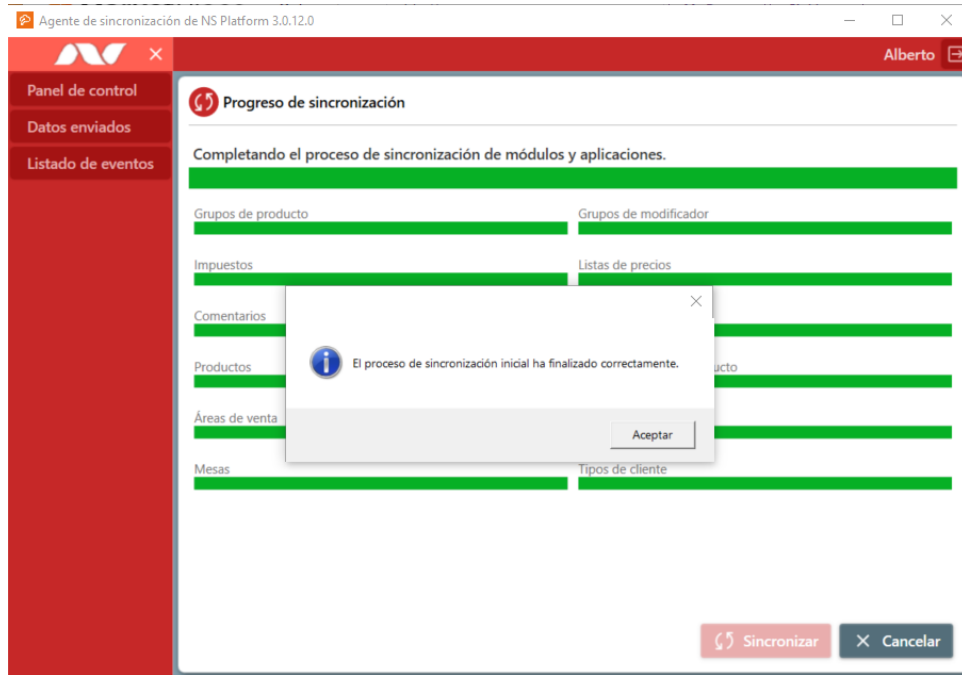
Agente de sincronización de NS Platform 3.0.12.0

Alberto

Panel de control
Datos enviados
Listado de eventos

Progreso de sincronización

Completando el proceso de sincronización de módulos y aplicaciones.

Grupos de producto
Grupos de modificador
Impuestos
Listas de precios
Comentarios
Productos
ucto
Áreas de venta
Mesas
Tipos de cliente

El proceso de sincronización inicial ha finalizado correctamente.

Aceptar

Sincronizar
Cancelar